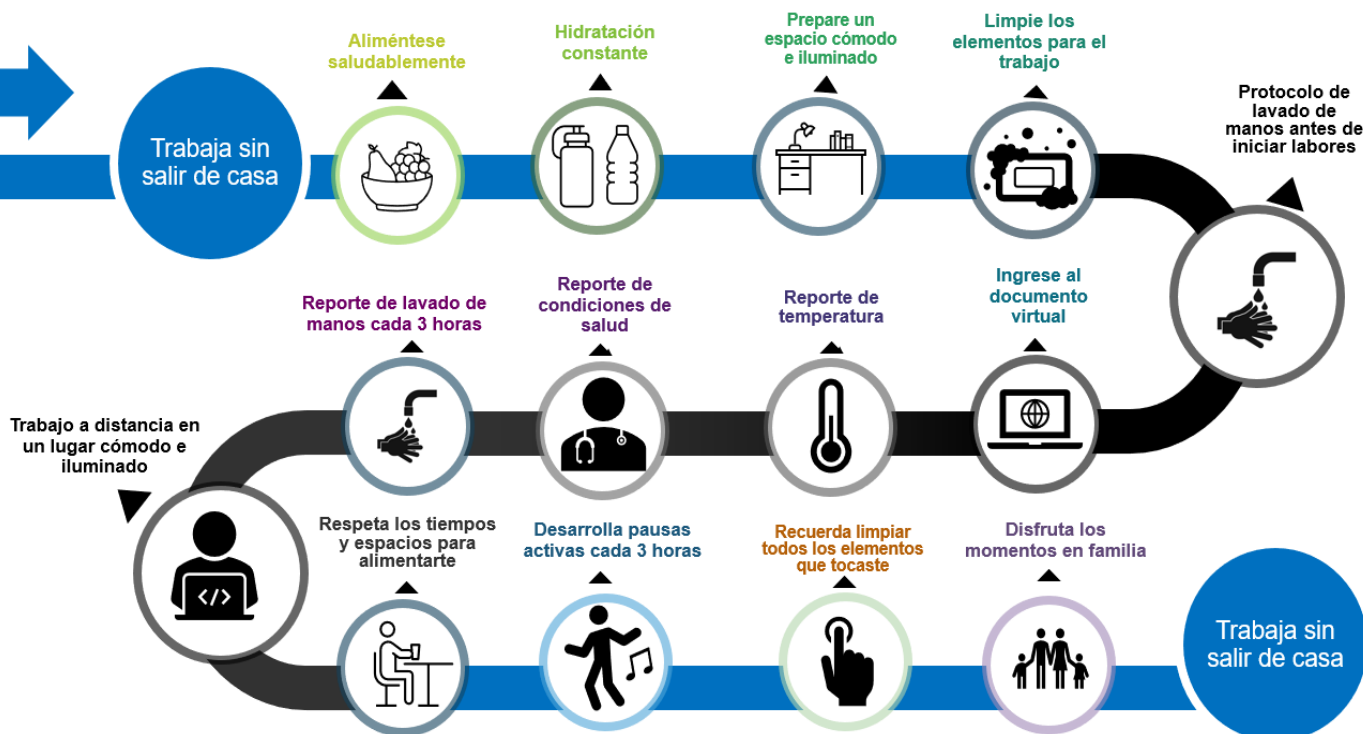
Trabaja sin salir de casa

Aliméntese saludablemente

Hidratación constante

Prepare un espacio cómodo e iluminado

Limpie los elementos para el trabajo

Protocolo de lavado de manos antes de iniciar labores

Reporte de lavado de manos cada 3 horas

Reporte de condiciones de salud

Reporte de temperatura

Ingrese al documento virtual

Trabajo a distancia en un lugar cómodo e iluminado

Respeta los tiempos y espacios para alimentarte

Desarrolla pausas activas cada 3 horas

Recuerda limpiar todos los elementos que tocaste

Disfruta los momentos en familia

Trabaja sin salir de casa